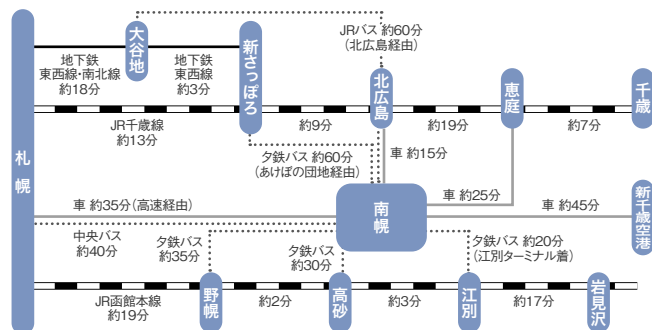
札幌

大谷地

新さっぽろ

北広島

恵庭

千歳

地下鉄
東西線・南北線
約18分

地下鉄
東西線
約3分

JRバス 約60分
（北広島経由）

JR千歳線
約13分

約9分

約19分

約7分

夕鉄バス 約60分
（あけぼの団地経由）

車 約15分

南幌

車 約25分

車 約35分（高速経由）

車 約45分

新千歳空港

中央バス
約40分

夕鉄バス
約35分

夕鉄バス
約30分

夕鉄バス 約20分
（江別ターミナル着）

野幌

高砂

江別

岩見沢

JR函館本線
約19分

約2分

約3分

約17分